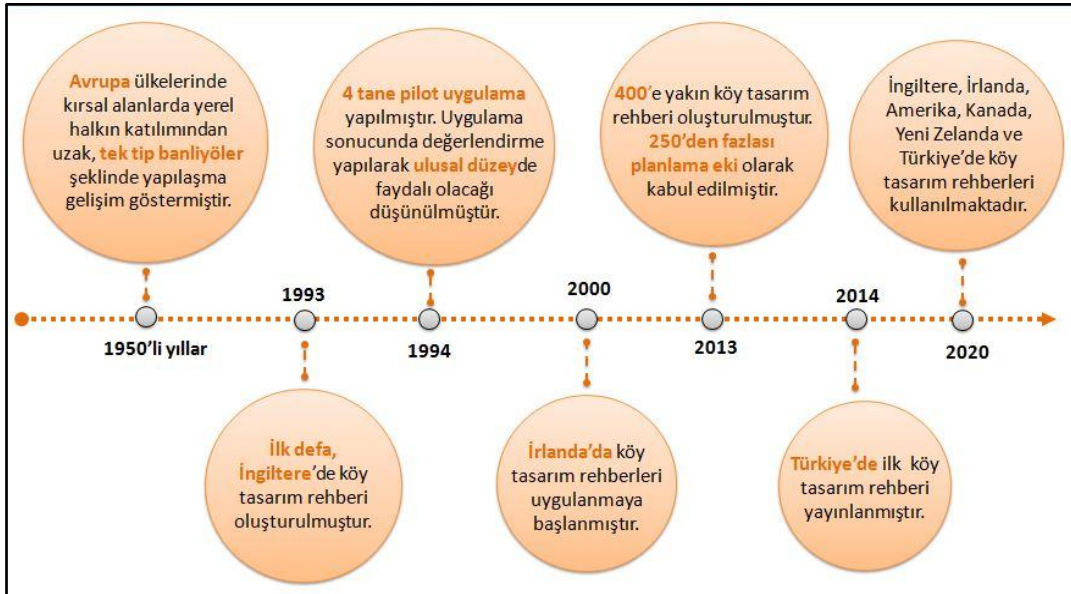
Avrupa ülkelerinde kırsal alanlarda yerel halkın katılımından uzak, tek tip banliyöler şeklinde yapılaşma gelişim göstermiştir.

4 tane pilot uygulama yapılmıştır. Uygulama sonucunda değerlendirme yapılarak ulusal düzeyde faydalı olacağı düşünülmüştür.

400'e yakın köy tasarım rehberi oluşturulmuştur. 250'den fazlası planlama eki olarak kabul edilmiştir.

İngiltere, İrlanda, Amerika, Kanada, Yeni Zelanda ve Türkiye'de köy tasarım rehberleri kullanılmaktadır.

1993

2000

2014

1950'li yıllar

1994

2013

2020

İlk defa, İngiltere'de köy tasarım rehberi oluşturulmuştur.

İrlanda'da köy tasarım rehberleri uygulanmaya başlanmıştır.

Türkiye'de ilk köy tasarım rehberi yayınlanmıştır.